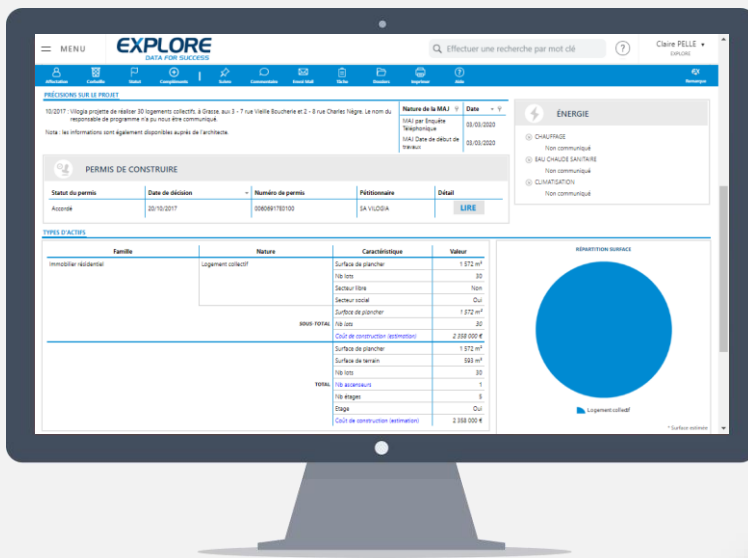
MENU

EXPLORE
DATA FOR SUCCESS

Effectuer une recherche par mot clé

Claire PELLE
EXPLORE

Affectation Corbeille Statut Compléments Suivre Commentaire Envoi Mail Tâche Dossiers Imprimer Aide Remonter

PRÉCISIONS SUR LE PROJET

10/2017 : Vilogia projette de réaliser 30 logements collectifs, à Grasse, aux 3 - 7 rue Vieille Boucherie et 2 - 8 rue Charles Nègre. Le nom du responsable de programme n'a pu nous être communiqué.

Nota : les informations sont également disponibles auprès de l'architecte.

| Nature de la MAJ | Date |
|---|---|
| MAJ par Enquête Téléphonique | 03/03/2020 |
| MAJ Date de début de travaux | 03/03/2020 |

ÉNERGIE

CHAUFFAGE
Non communiqué
EAU CHAUDE SANITAIRE
Non communiqué
CLIMATISATION
Non communiqué

PERMIS DE CONSTRUIRE

| Statut du permis | Date de décision | Numéro de permis | Pétitionnaire | Détail |
|---|---|---|---|---|
| Accordé | 20/10/2017 | 0060691763100 | SA VILOGIA | LIRE |

TYPES D'ACTIFS

| Famille | Nature | | Caractéristique | Valeur |
|---|---|---|---|---|
| Immobilier résidentiel | Logement collectif | | Surface de plancher | 1 572 m² |
| | | | Nb lots | 30 |
| | | | Secteur libre | Non |
| | | | Secteur social | Oui |
| | | SOUS-TOTAL | Surface de plancher | 1 572 m² |
| | | | Nb lots | 30 |
| | | | Coût de construction (estimation) | 2 358 000 € |
| | | TOTAL | Surface de plancher | 1 572 m² |
| | | | Surface de terrain | 593 m² |
| | | | Nb lots | 30 |
| | | | Nb ascenseurs | 1 |
| | | | Nb étages | 5 |
| | | | Etage | Oui |
| | | | Coût de construction (estimation) | 2 358 000 € |

RÉPARTITION SURFACE

Logement collectif

* Surface estimée